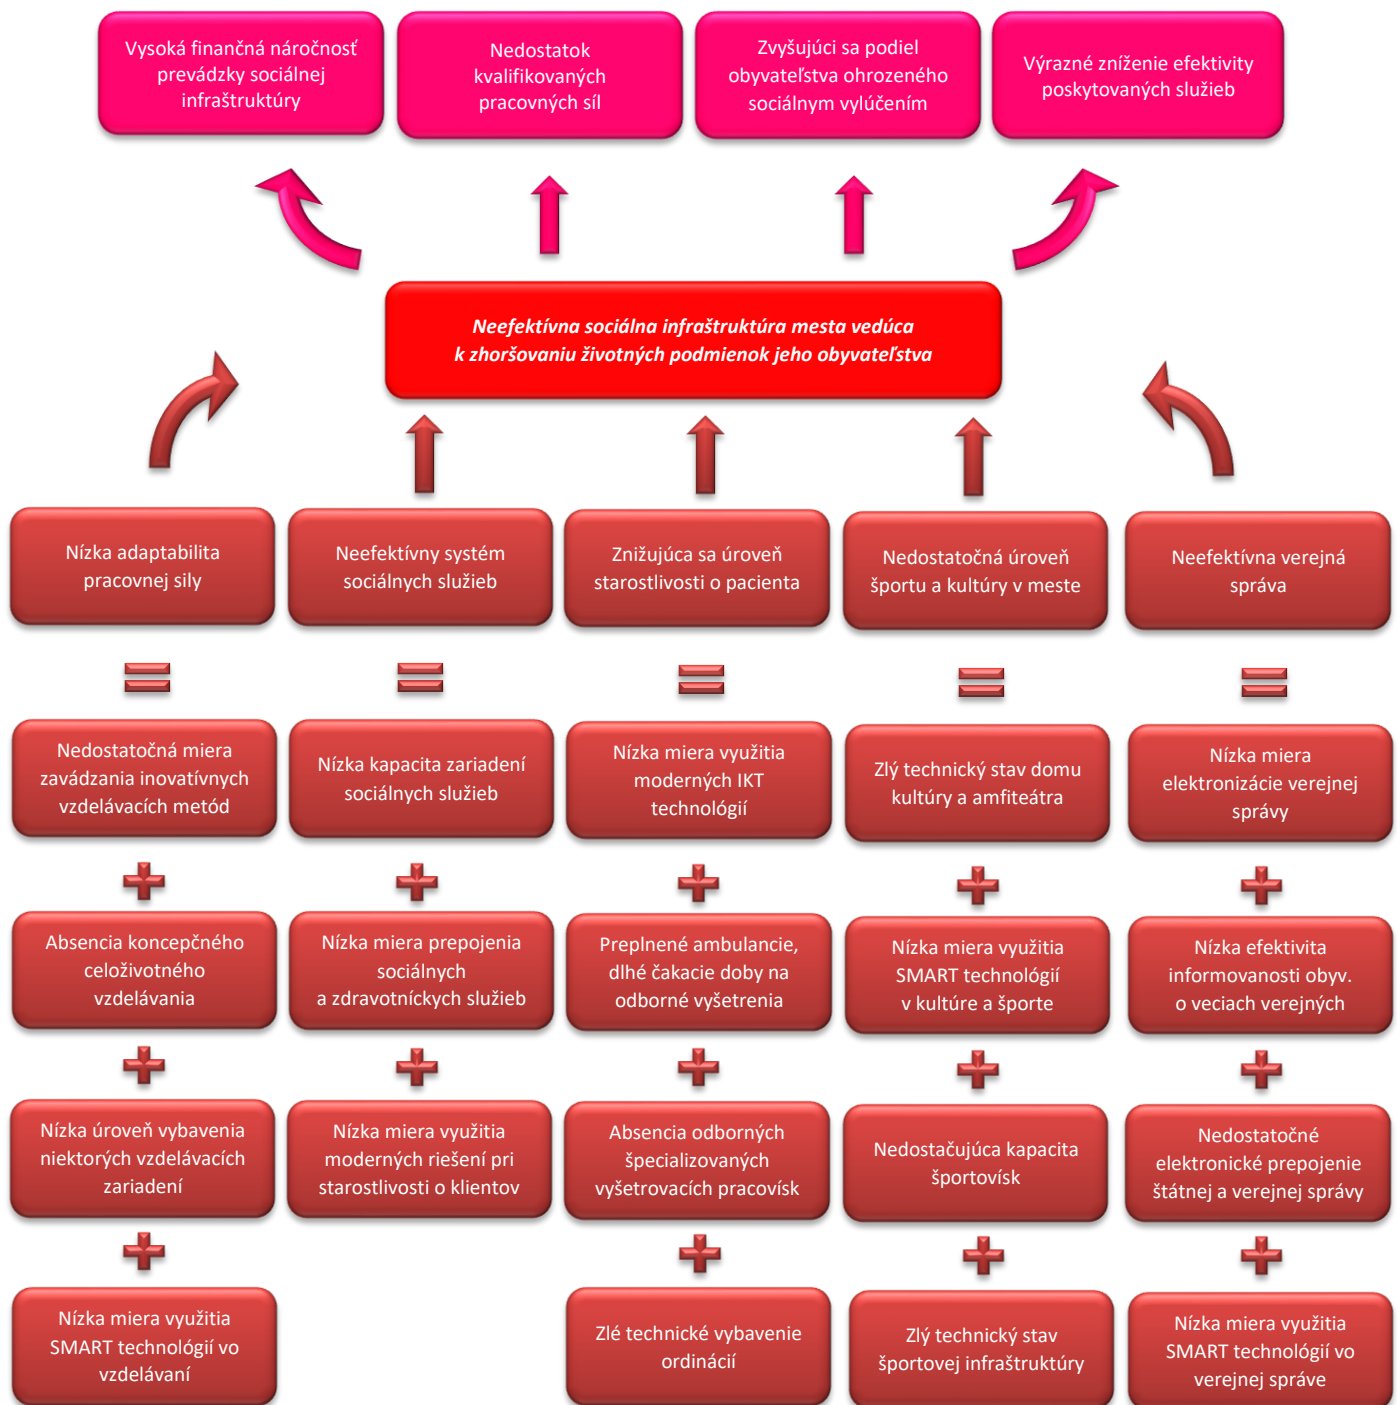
Vysoká finančná náročnosť prevádzky sociálnej infraštruktúry

Nedostatok kvalifikovaných pracovných síl

Zvyšujúci sa podiel obyvateľstva ohrozeného sociálnym vylúčením

Výrazné zníženie efektivity poskytovaných služieb

Neefektívna sociálna infraštruktúra mesta vedúca k zhoršovaniu životných podmienok jeho obyvateľstva

Nízka adaptabilita pracovnej sily

Nedostatočná miera zavádzania inovatívnych vzdelávacích metód

Absencia koncepčného celoživotného vzdelávania

Nízka úroveň vybavenia niektorých vzdelávacích zariadení

Nízka miera využitia SMART technológií vo vzdelávaní

Neefektívny systém sociálnych služieb

Nízka kapacita zariadení sociálnych služieb

Nízka miera prepojenia sociálnych a zdravotníckych služieb

Nízka miera využitia moderných riešení pri starostlivosti o klientov

Znižujúca sa úroveň starostlivosti o pacienta

Nízka miera využitia moderných IKT technológií

Preplnené ambulancie, dlhé čakacie doby na odborné vyšetrenia

Absencia odborných špecializovaných vyšetrovacích pracovísk

Zlé technické vybavenie ordinácií

Nedostatočná úroveň športu a kultúry v meste

Zlý technický stav domu kultúry a amfiteátra

Nízka miera využitia SMART technológií v kultúre a športe

Nedostačujúca kapacita športovísk

Zlý technický stav športovej infraštruktúry

Neefektívna verejná správa

Nízka miera elektronizácie verejnej správy

Nízka efektivita informovanosti obyv. o veciach verejných

Nedostatočné elektronické prepojenie štátnej a verejnej správy

Nízka miera využitia SMART technológií vo verejnej správe